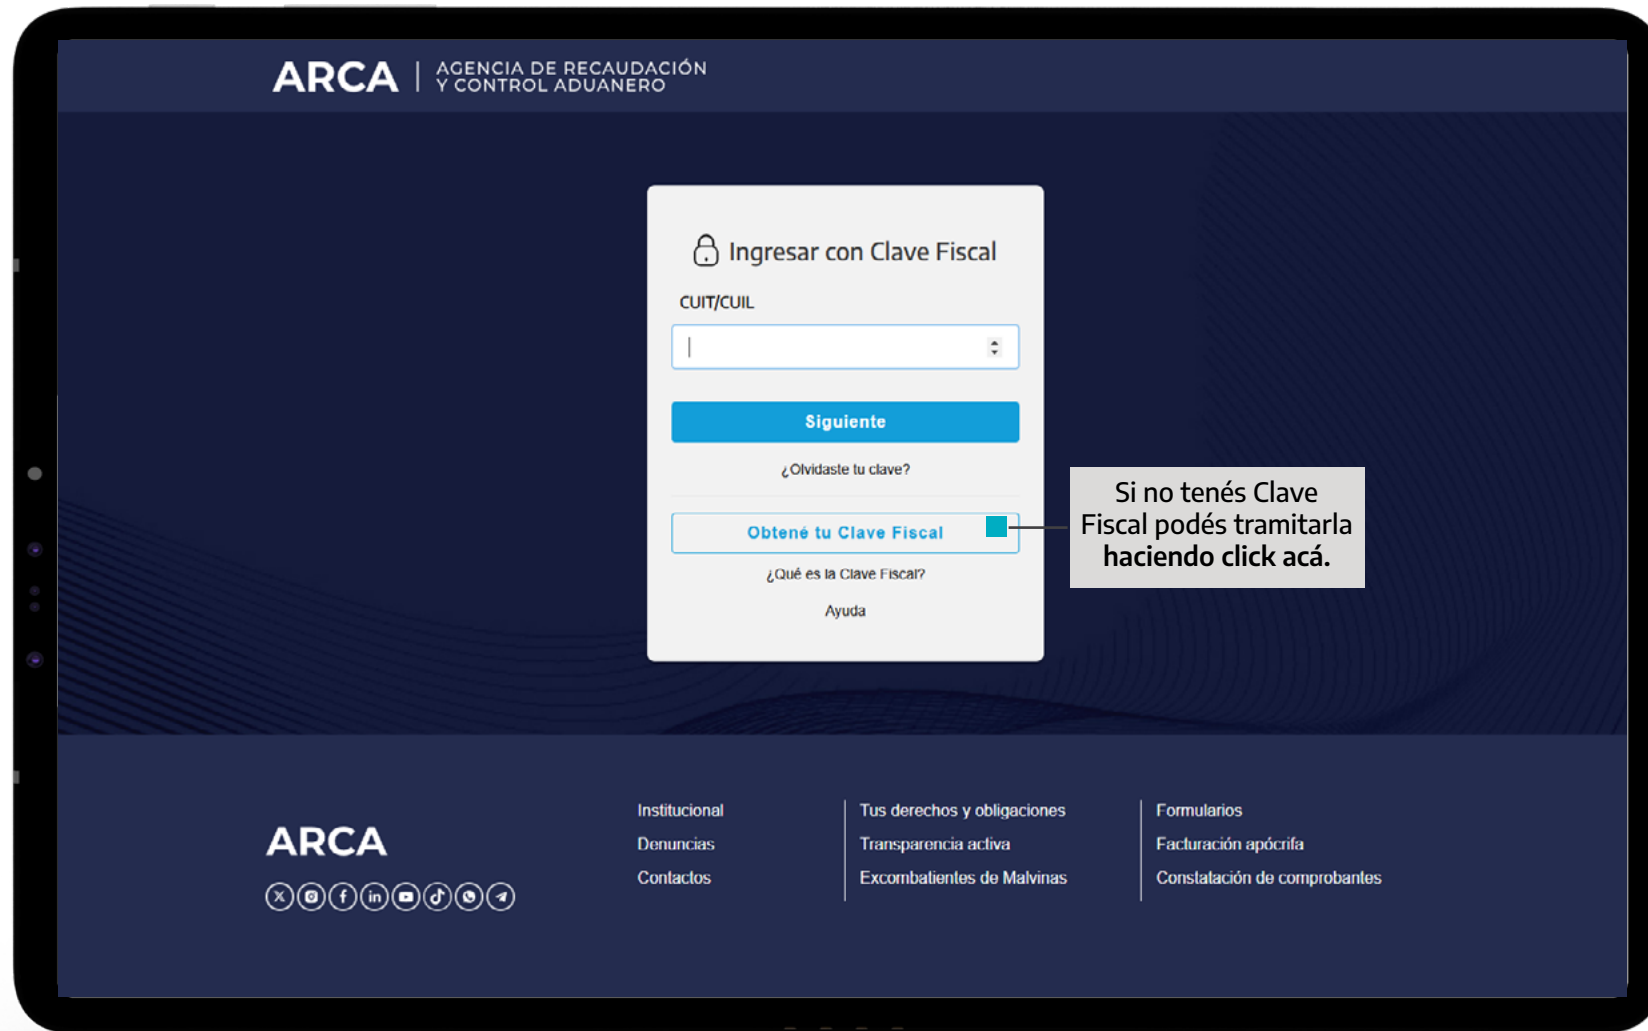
ARCA | AGENCIA DE RECAUDACIÓN Y CONTROL ADUANERO

Ingresar con Clave Fiscal

CUIT/CUIL

Siguiente

¿Olvidaste tu clave?

Obtené tu Clave Fiscal

¿Qué es la Clave Fiscal?

Ayuda

Si no tenés Clave Fiscal podés tramitarla **haciendo click acá.**

ARCA

Institucional
Denuncias
Contactos

Tus derechos y obligaciones
Transparencia activa
Excombatientes de Malvinas

Formularios
Facturación apócrifa
Constatación de comprobantes